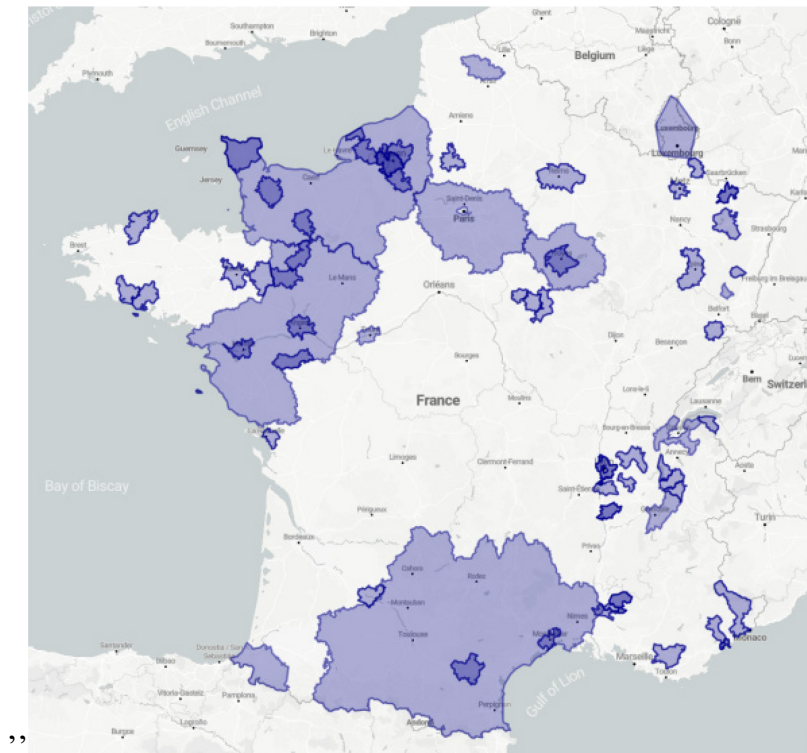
Southampton
Brighton
Bournemouth
Plymouth
English Channel
Guernsey
Jersey
Ghent
Maastricht
Cologne
Belgium
Liège
Bonn
Lille
Amiens
Le Havre
Caen
Rouen
Reims
Luxembourg
Luxembourg
Saarbrücken
Saint-Denis
Paris
Metz
Nancy
Strasbourg
Brest
Rennes
Le Mans
Orléans
Troyes
Freiburg im Breisgau
Belfort
Basel
Nantes
Tours
Dijon
Besançon
Bourges
Bern
Switzerl
France
Lons-le-S
Lausanne
Moulins
La Rochelle
Bourg-en-Bresse
Annecy
Limoges
Clermont-Ferrand
Lyon
Bay of Biscay
Saint-Étienne
Aosta
Périgueux
Grenoble
Turin
Bordeaux
Privas
Cahors
Rodez
Montauban
Nîmes
Toulouse
Montpellier
Santander
Donostia / San Sebastián
Bilbao
Marseille
Monaco
Toulon
Vitoria-Gasteiz
Pamplona
Gulf of Lion
Perpignan
Burgos
Logroño
Andorra
,,